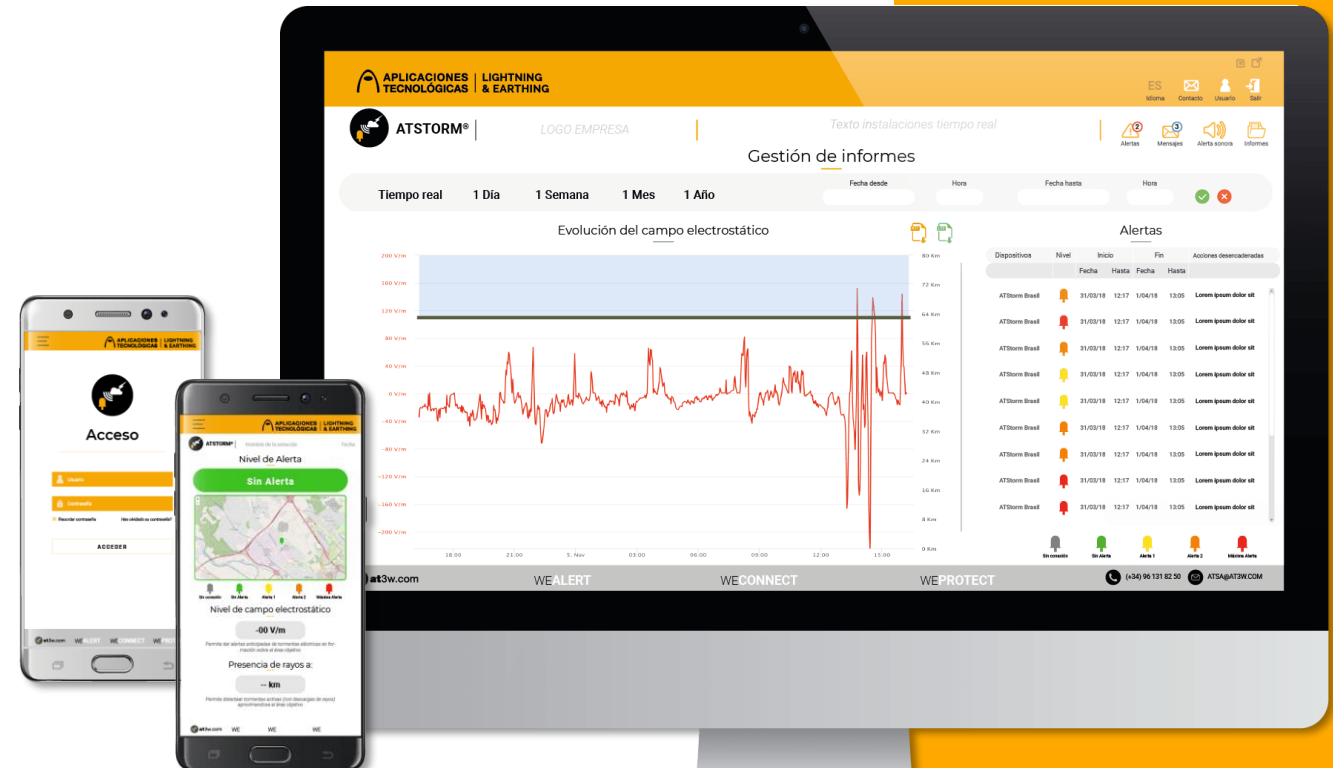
APLICACIONES TECNOLÓGICAS | LIGHTNING & EARTHING

ES Idioma Contacto Usuario Salir

ATSTORM® LOGO EMPRESA Texto instalaciones tiempo real

Alertas Mensajes Alerta sonora Informes

Gestión de informes

Tiempo real 1 Día 1 Semana 1 Mes 1 Año

Fecha desde Hora Fecha hasta Hora

Evolución del campo electrostático

200 V/m
160 V/m
120 V/m
80 V/m
40 V/m
0 V/m
-40 V/m
-80 V/m
-120 V/m
-160 V/m
-200 V/m

80 Km
72 Km
64 Km
56 Km
48 Km
40 Km
32 Km
24 Km
16 Km
8 Km
0 Km

18:00 21:00 5. Nov 03:00 06:00 09:00 12:00 15:00

Alertas

| Dispositivos | Nivel | Inicio Fecha | Inicio Hasta | Fin Fecha | Fin Hasta | Acciones desencadenadas |
|---|---|---|---|---|---|---|
| ATStorm Brasil | | 31/03/18 | 12:17 | 1/04/18 | 13:05 | Lorem ipsum dolor sit |
| ATStorm Brasil | | 31/03/18 | 12:17 | 1/04/18 | 13:05 | Lorem ipsum dolor sit |
| ATStorm Brasil | | 31/03/18 | 12:17 | 1/04/18 | 13:05 | Lorem ipsum dolor sit |
| ATStorm Brasil | | 31/03/18 | 12:17 | 1/04/18 | 13:05 | Lorem ipsum dolor sit |
| ATStorm Brasil | | 31/03/18 | 12:17 | 1/04/18 | 13:05 | Lorem ipsum dolor sit |
| ATStorm Brasil | | 31/03/18 | 12:17 | 1/04/18 | 13:05 | Lorem ipsum dolor sit |
| ATStorm Brasil | | 31/03/18 | 12:17 | 1/04/18 | 13:05 | Lorem ipsum dolor sit |
| ATStorm Brasil | | 31/03/18 | 12:17 | 1/04/18 | 13:05 | Lorem ipsum dolor sit |
| ATStorm Brasil | | 31/03/18 | 12:17 | 1/04/18 | 13:05 | Lorem ipsum dolor sit |

Sin conexión Sin Alerta Alerta 1 Alerta 2 Máxima Alerta

at3w.com WEALERT WECONNECT WEPROTECT (+34) 96 131 82 50 ATSA@AT3W.COM

APLICACIONES TECNOLÓGICAS | LIGHTNING & EARTHING

Acceso

Usuario
Contraseña
Recordar contraseña ¿Has olvidado su contraseña?
ACCEDER

at3w.com WEALERT WECONNECT WEPROT

APLICACIONES TECNOLÓGICAS | LIGHTNING & EARTHING

ATSTORM® Nombre de la estación Fecha

Nivel de Alerta

Sin Alerta

Sin conexión Sin Alerta Alerta 1 Alerta 2 Máxima Alerta

Nivel de campo electrostático

-00 V/m

Permite detectar anticipadas de tormentas eléctricas en formación sobre el área objetivo

Presencia de rayos a:

-- km

Permite detectar tormentas activas (con descargas de rayos) aproximándose al área objetivo

at3w.com WE WE WE